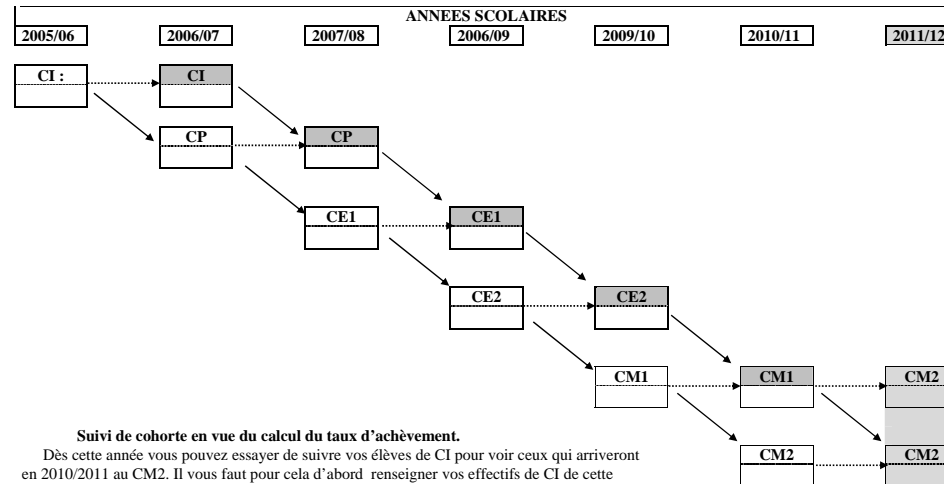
ANNEES SCOLAIRES

2005/06 | 2006/07 | 2007/08 | 2006/09 | 2009/10 | 2010/11 | 2011/12

CI :

CI

CP

CP

CE1

CE1

CE2

CE2

CM1

CM1

CM2

CM2

CM2

Suivi de cohorte en vue du calcul du taux d'achèvement.

Dès cette année vous pouvez essayer de suivre vos élèves de CI pour voir ceux qui arriveront en 2010/2011 au CM2. Il vous faut pour cela d'abord renseigner vos effectifs de CI de cette